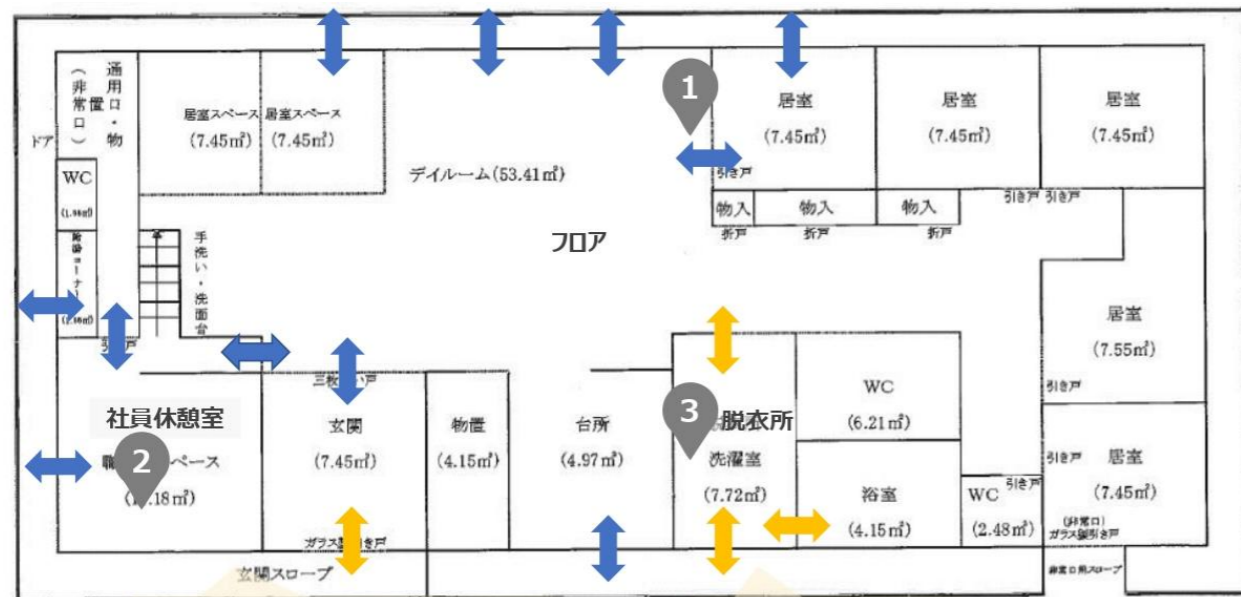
通用口・物置（非常口）

ドア

居室スペース (7.45㎡)

居室スペース (7.45㎡)

デイルーム(53.41㎡)

1

居室 (7.45㎡)

居室 (7.45㎡)

居室 (7.45㎡)

引き戸

物入

物入

物入

折戸

折戸

折戸

引き戸 引き戸

WC (1.98㎡)

階段コーナー (2.98㎡)

手洗い・洗面台

フロア

居室 (7.55㎡)

引き戸

引き戸

三枚引き戸

社員休憩室

2

職員スペース (1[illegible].18㎡)

玄関 (7.45㎡)

物置 (4.15㎡)

台所 (4.97㎡)

3

脱衣所

洗濯室 (7.72㎡)

WC (6.21㎡)

浴室 (4.15㎡)

WC (2.48㎡)

引き戸

引き戸

居室 (7.45㎡)

(非常口) ガラス製引き戸

ガラス製引き戸

玄関スロープ

非常口用スロープ